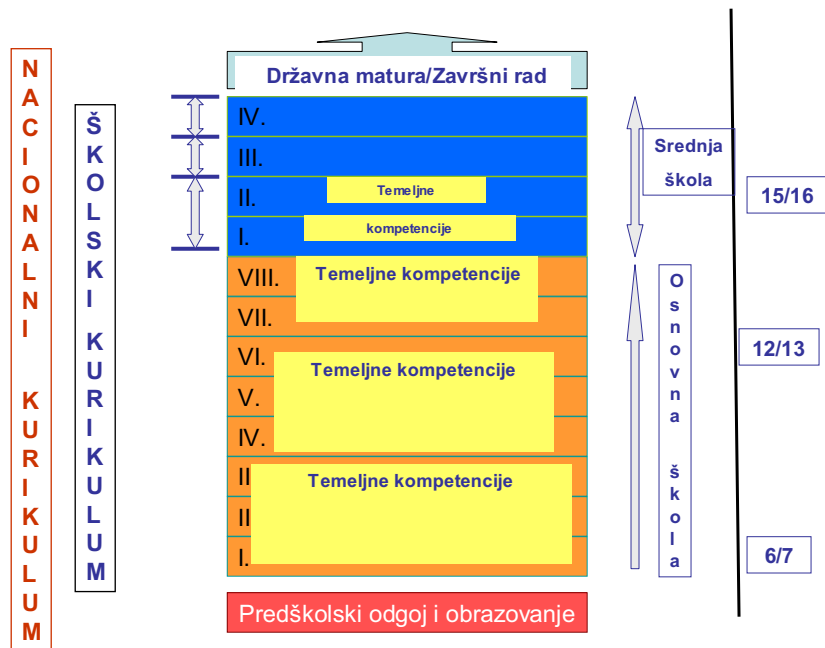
NACIONALNI KURIKULUM

ŠKOLSKI KURIKULUM

Državna matura/Završni rad

IV.
III.
II. Temeljne
I. kompetencije

VIII. Temeljne kompetencije
VII.
VI. Temeljne kompetencije
V.
IV.
II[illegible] Temeljne kompetencije
II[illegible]
I.

Predškolski odgoj i obrazovanje

Srednja škola

Osnovna škola

15/16

12/13

6/7